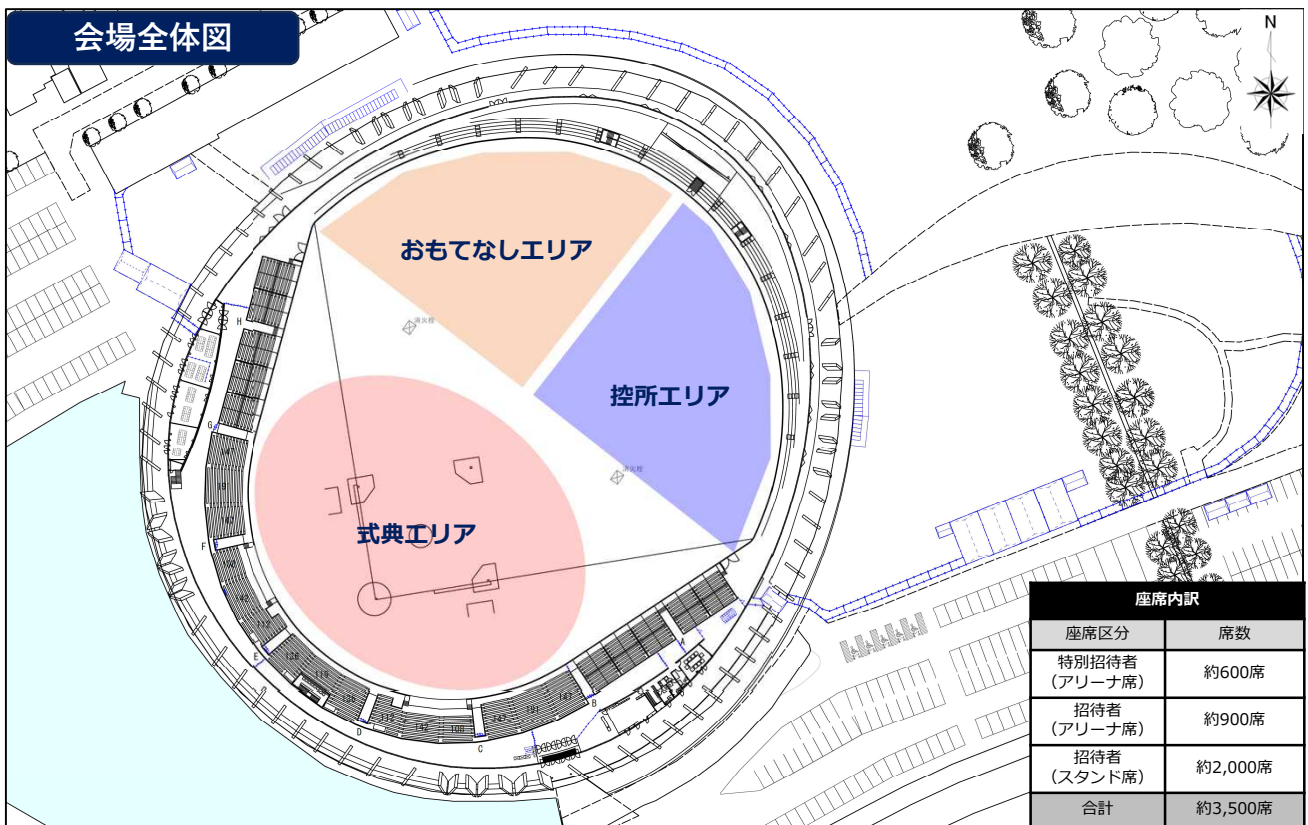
会場全体図

N

おもてなしエリア

控所エリア

式典エリア

消火栓

消火栓

H

G

F

E

D

C

B

A

座席内訳

| 座席区分 | 席数 |
|---|---|
| 特別招待者（アリーナ席） | 約600席 |
| 招待者（アリーナ席） | 約900席 |
| 招待者（スタンド席） | 約2,000席 |
| 合計 | 約3,500席 |